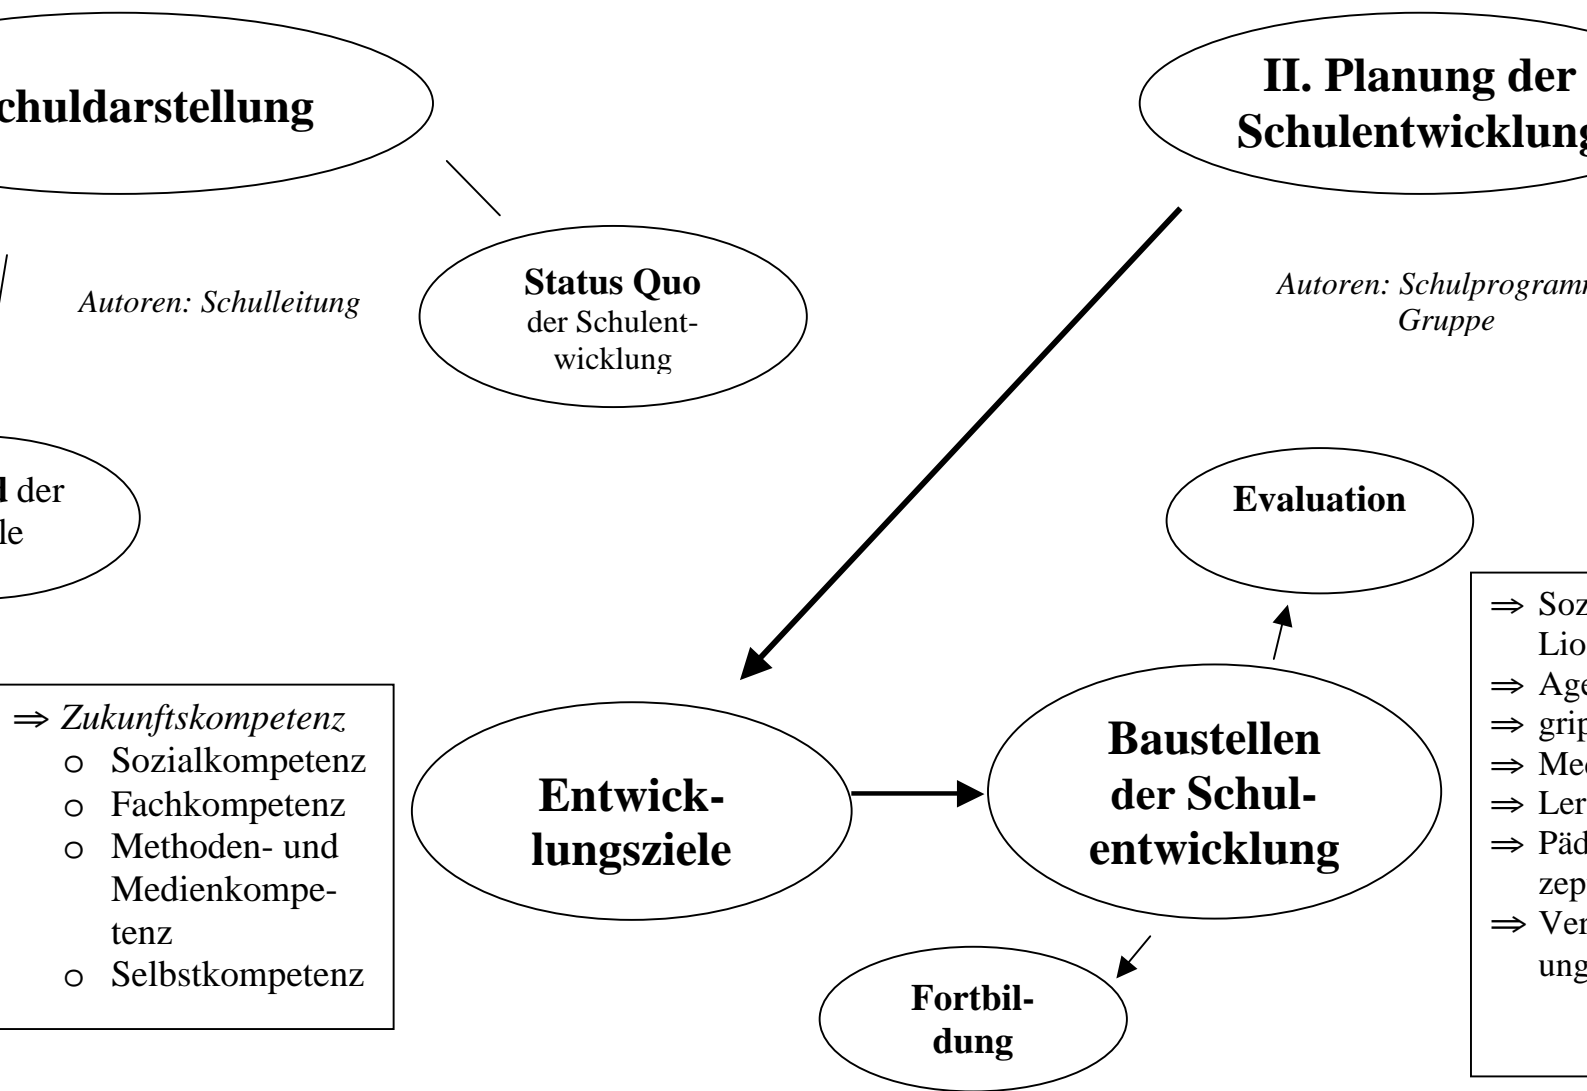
chuldarstellung

Autoren: Schulleitung

Status Quo der Schulentwicklung

II. Planung der Schulentwicklung

Autoren: Schulprogramm Gruppe

d der le

⇒ Zukunftskompetenz
- Sozialkompetenz
- Fachkompetenz
- Methoden- und Medienkompetenz
- Selbstkompetenz

Entwicklungsziele

Baustellen der Schulentwicklung

Evaluation

Fortbildung

⇒ Soz Lio
⇒ Age
⇒ grip
⇒ Me
⇒ Ler
⇒ Päd zep
⇒ Ver ung